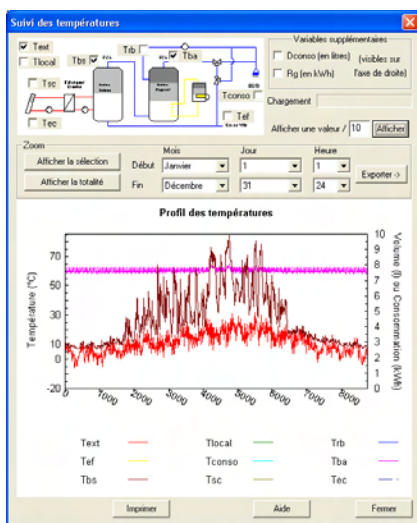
Suivi des températures

Text
Tlocal
Tsc
Tec
Tbs
Trb
Tba
Tconso
Tef

Variables supplémentaires
Dconso (en litres)
Pg (en kWh)
(visibles sur l'axe de droite)

Chargement

Afficher une valeur / 10 Afficher

Zoom
Afficher la sélection
Afficher la totalité

| | Mois | Jour | Heure |
|---|---|---|---|
| Début | Janvier | 1 | 1 |
| Fin | Décembre | 31 | 24 |

Exporter ->

Profil des températures

Température (°C)
70
50
30
10
-10
-20

Volume (l) ou Consommation (kWh)
10
9
8
7
6
5
4
3
2
1
0

0 1000 2000 3000 4000 5000 6000 7000 8000

Text
Tef
Tbs
Tlocal
Tconso
Tsc
Trb
Tba
Tec

Imprimer
Aide
Fermer